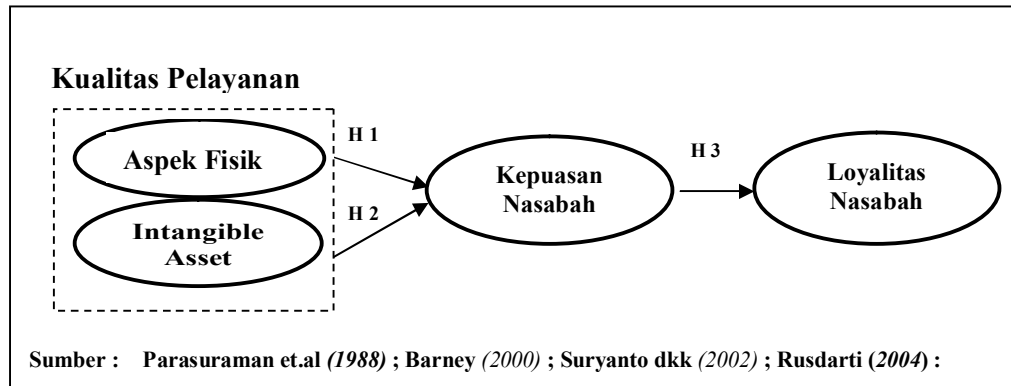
Kualitas Pelayanan

Aspek Fisik

Intangible Asset

H 1

H 2

Kepuasan Nasabah

H 3

Loyalitas Nasabah

Sumber : Parasuraman et.al *(1988)* ; Barney *(2000)* ; Suryanto dkk *(2002)* ; Rusdarti (*2004*) :